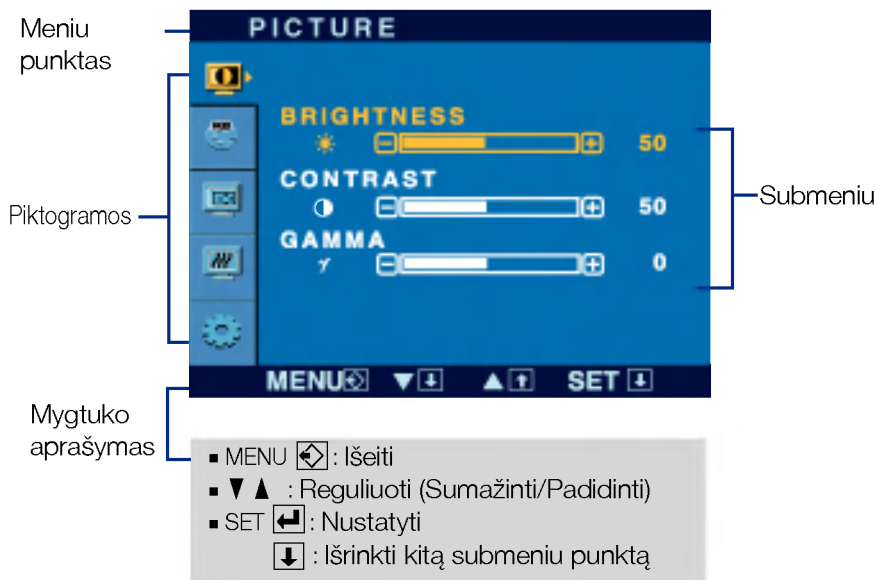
Meniu punktas

PICTURE

BRIGHTNESS
50
CONTRAST
50
GAMMA
0

Piktogramos

Submeniu

MENU ▼ ▲ SET

Mygtuko aprašymas

▪ MENU : Išeiti
▪ ▼ ▲ : Reguliuoti (Sumažinti/Padidinti)
▪ SET : Nustatyti
: Išrinkti kitą submeniu punktą